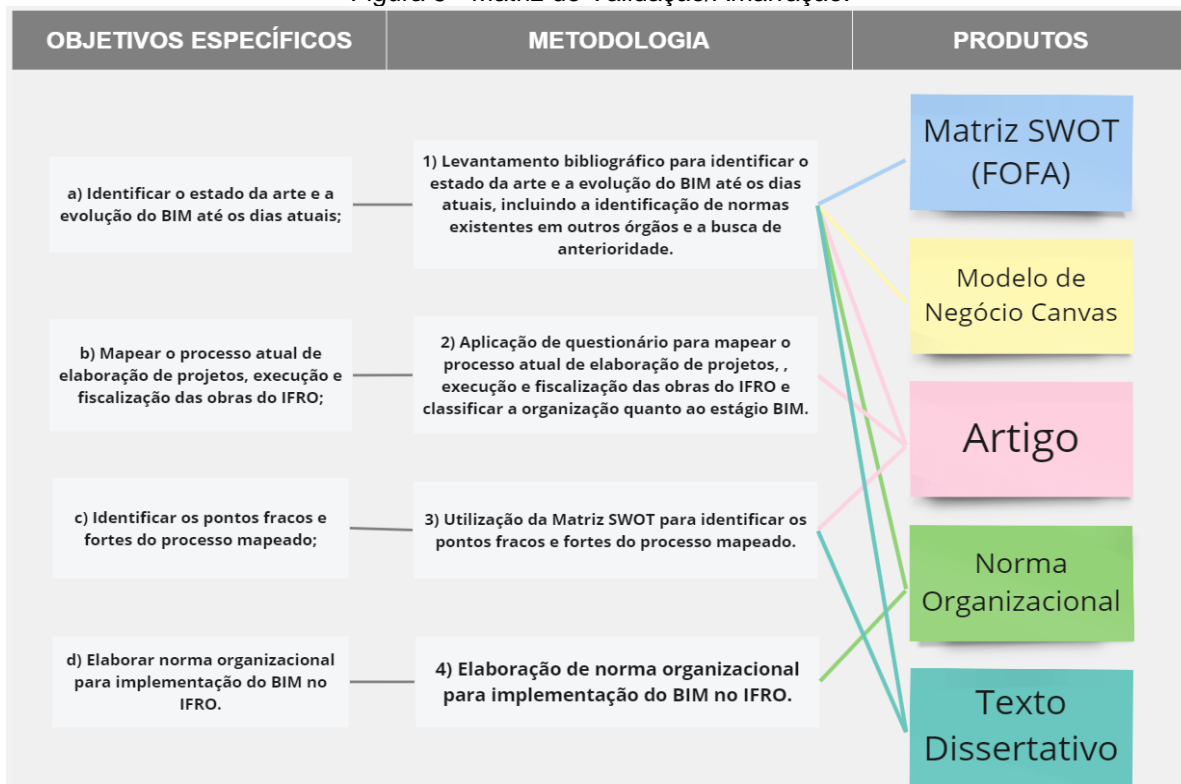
Figura 5 – Matriz de Validação/Amarração.

| OBJETIVOS ESPECÍFICOS | METODOLOGIA | PRODUTOS |
|---|---|---|
| a) Identificar o estado da arte e a evolução do BIM até os dias atuais; | 1) Levantamento bibliográfico para identificar o estado da arte e a evolução do BIM até os dias atuais, incluindo a identificação de normas existentes em outros órgãos e a busca de anterioridade. | Matriz SWOT (FOFA) |
| b) Mapear o processo atual de elaboração de projetos, execução e fiscalização das obras do IFRO; | 2) Aplicação de questionário para mapear o processo atual de elaboração de projetos, , , execução e fiscalização das obras do IFRO e classificar a organização quanto ao estágio BIM. | Modelo de Negócio Canvas |
| c) Identificar os pontos fracos e fortes do processo mapeado; | 3) Utilização da Matriz SWOT para identificar os pontos fracos e fortes do processo mapeado. | Artigo |
| d) Elaborar norma organizacional para implementação do BIM no IFRO. | 4) Elaboração de norma organizacional para implementação do BIM no IFRO. | Norma Organizacional |
| | | Texto Dissertativo |